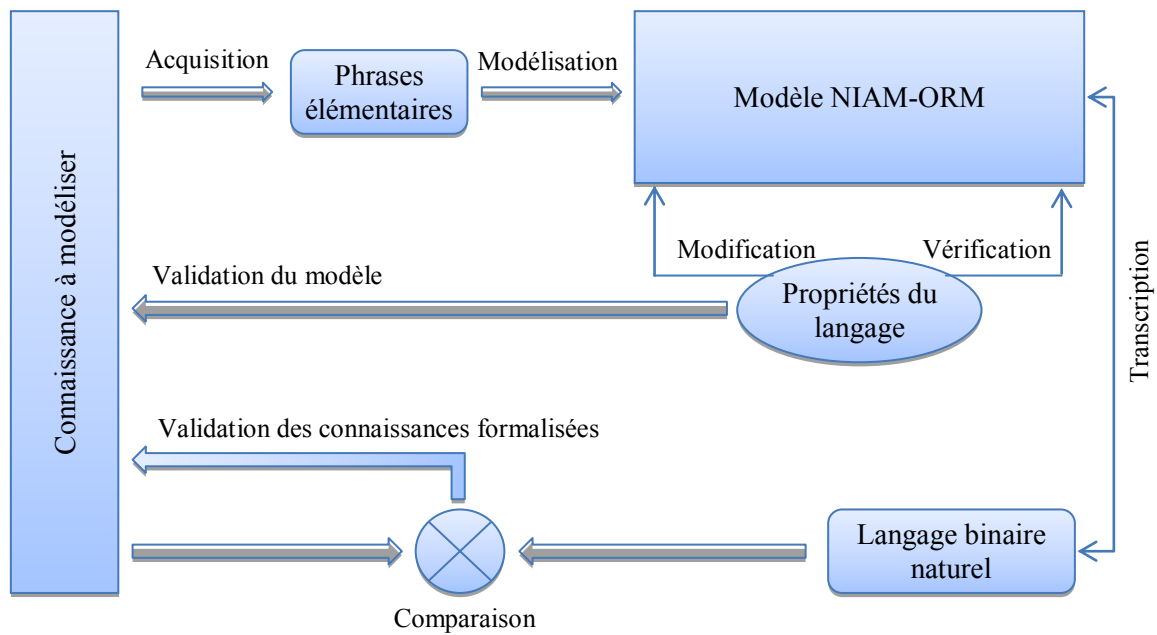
Connaissance à modéliser

Acquisition

Phrases élémentaires

Modélisation

Modèle NIAM-ORM

Modification

Vérification

Transcription

Validation du modèle

Propriétés du langage

Validation des connaissances formalisées

Langage binaire naturel

Comparaison